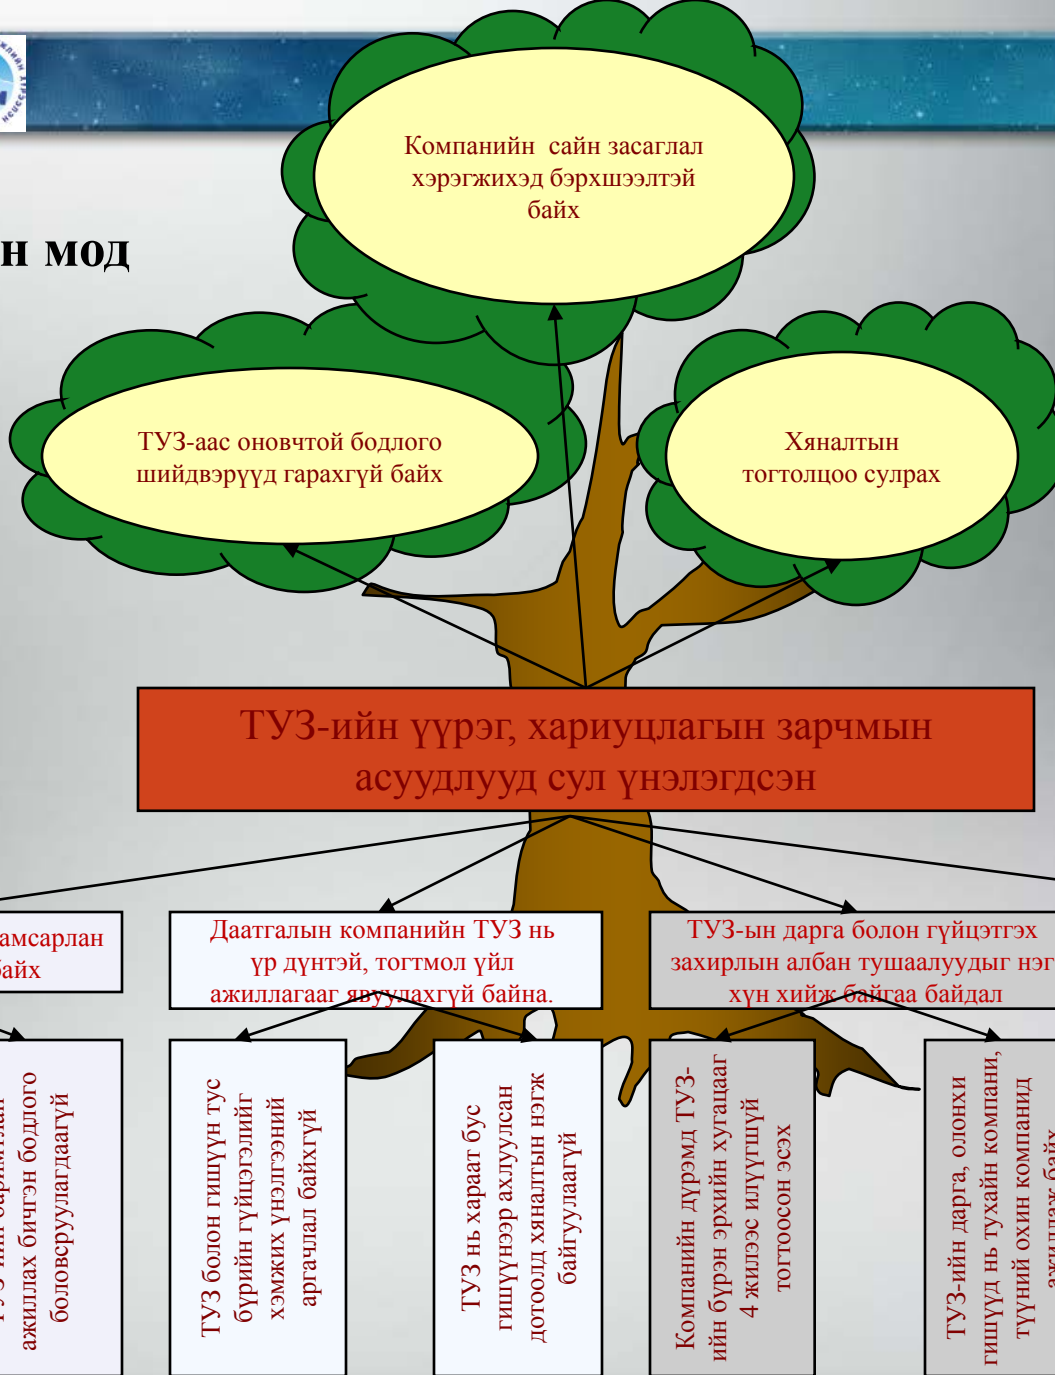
н мод

Компанийн сайн засаглал хэрэгжихэд бэрхшээлтэй байх

ТУЗ-аас оновчтой бодлого шийдвэрүүд гарахгүй байх

Хяналтын тогтолцоо сулрах

ТУЗ-ийн үүрэг, хариуцлагын зарчмын асуудлууд сул үнэлэгдсэн

амсарлан байх

Даатгалын компанийн ТУЗ нь үр дүнтэй, тогтмол үйл ажиллагаа явуулахгүй байна.

ТУЗ-ын дарга болон гүйцэтгэх захирлын албан тушаалуудыг нэг хүн хийж байгаа байдал

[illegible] ажиллах бичгэн бодлого боловсруулагдаагүй

ТУЗ болон гишүүн тус бүрийн гүйцэтгэлийг хэмжих үнэлгээний аргачлал байхгүй

ТУЗ нь хараат бус гишүүнээр ахлуулсан дотоодд хяналтын нэгж байгуулаагүй

Компанийн дүрэмд ТУЗ-ийн бүрэн эрхийн хугацааг 4 жилээс илүүгүй тогтоосон эсэх

ТУЗ-ийн дарга, олонхи гишүүд нь тухайн компани, түүний охин компанид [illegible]